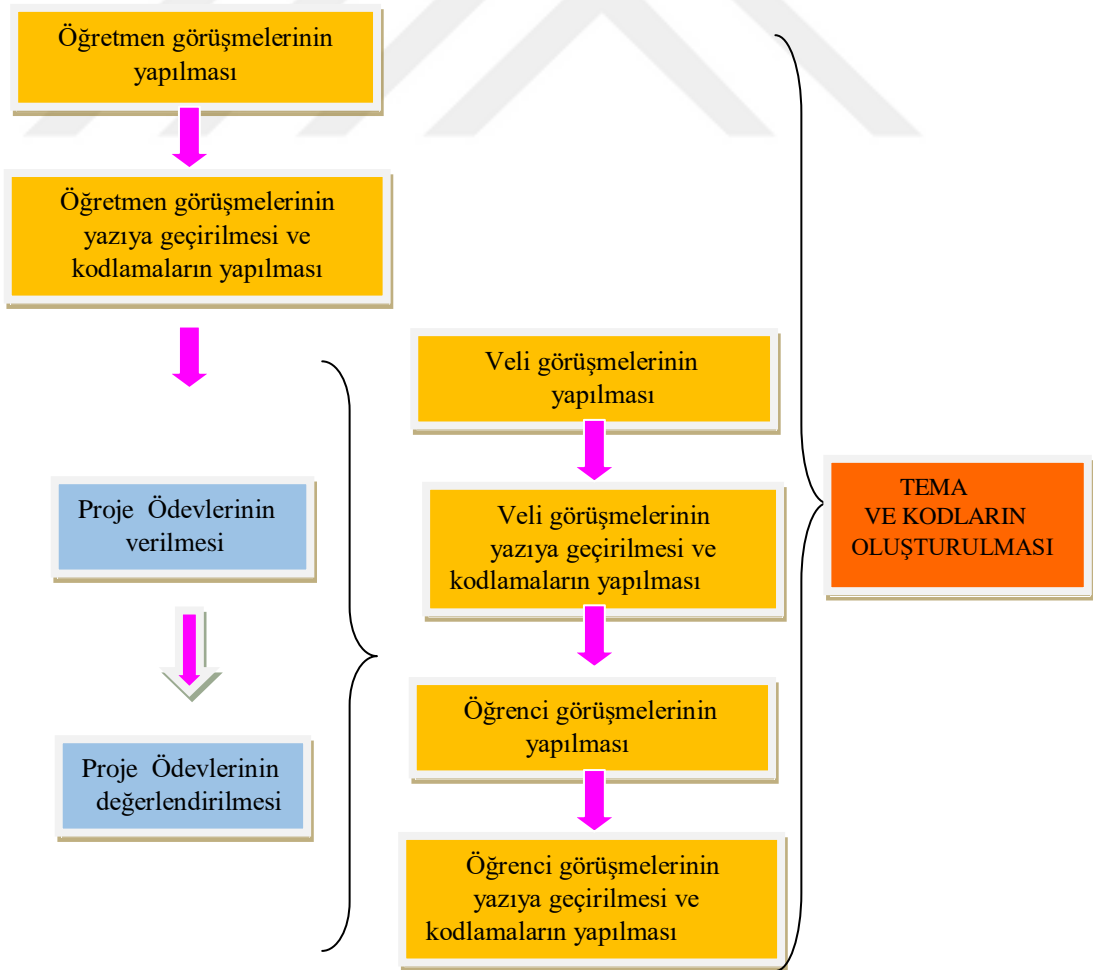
Öğretmen görüşmelerinin yapılması

Öğretmen görüşmelerinin yazıya geçirilmesi ve kodlamaların yapılması

Proje Ödevlerinin verilmesi

Proje Ödevlerinin değerlendirilmesi

Veli görüşmelerinin yapılması

Veli görüşmelerinin yazıya geçirilmesi ve kodlamaların yapılması

Öğrenci görüşmelerinin yapılması

Öğrenci görüşmelerinin yazıya geçirilmesi ve kodlamaların yapılması

TEMA VE KODLARIN OLUŞTURULMASI